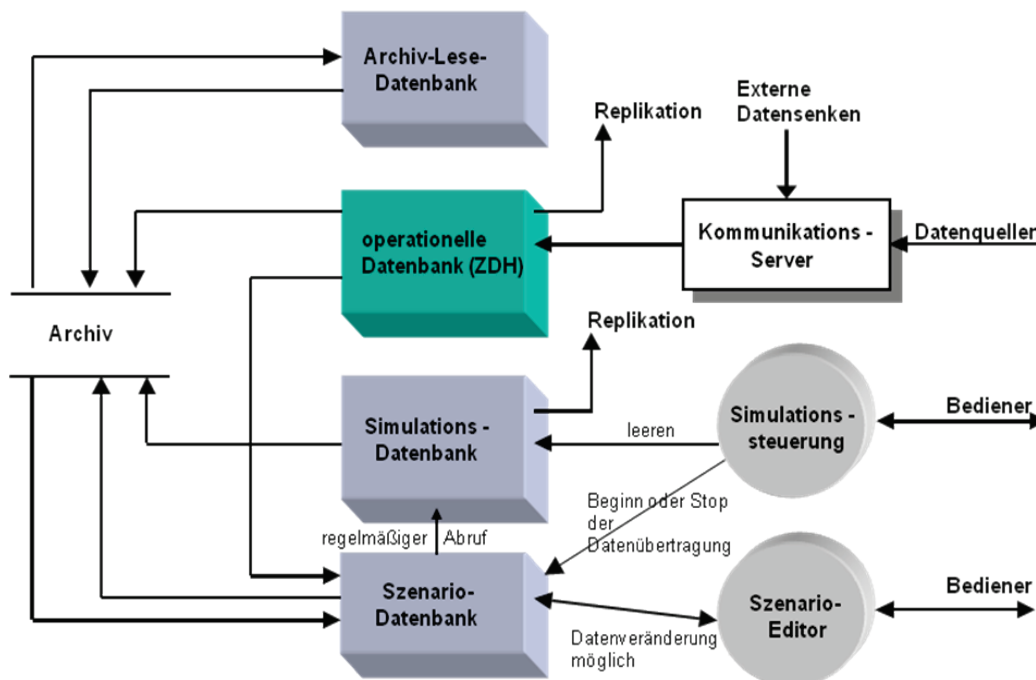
Archiv-Lese-Datenbank

Replikation

Externe Datensenken

operationelle Datenbank (ZDH)

Kommunikations - Server

Datenquellen

Archiv

Replikation

Simulations - Datenbank

leeren

Simulations - steuerung

Bediener

Beginn oder Stop der Datenübertragung

regelmäßiger Abruf

Szenario-Datenbank

Szenario-Editor

Bediener

Datenveränderung möglich